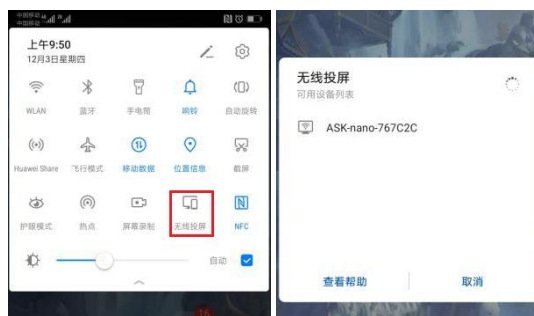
中国移动
中国联通

上午9:50
12月3日星期四

WLAN
蓝牙
手电筒
响铃
自动旋转

Huawei Share
飞行模式
移动数据
位置信息
截屏

护眼模式
热点
屏幕录制
无线投屏
NFC

自动

无线投屏
可用设备列表

ASK-nano-767C2C

查看帮助
取消